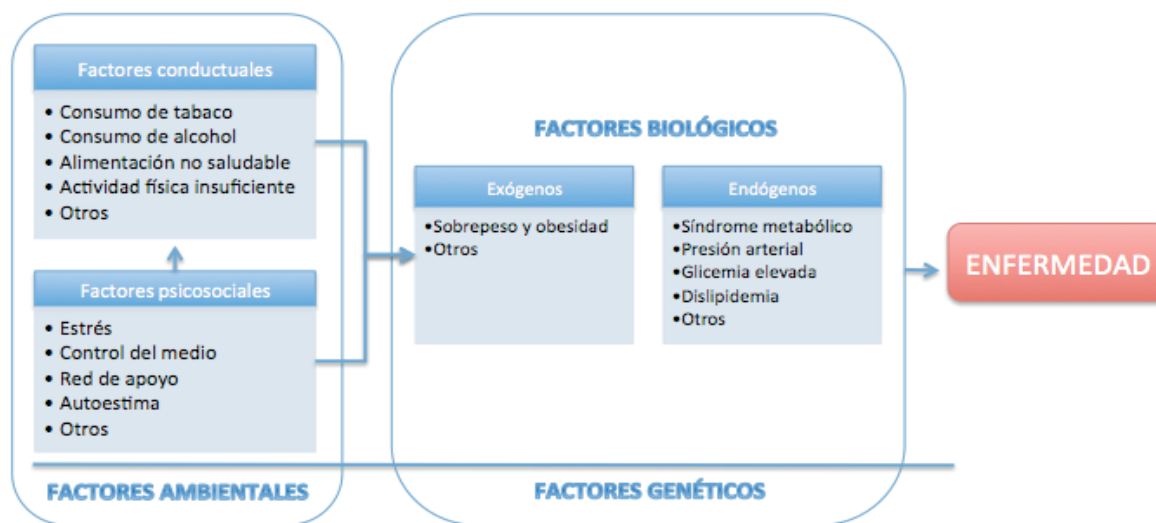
Factores conductuales

• Consumo de tabaco
• Consumo de alcohol
• Alimentación no saludable
• Actividad física insuficiente
• Otros

Factores psicosociales

• Estrés
• Control del medio
• Red de apoyo
• Autoestima
• Otros

FACTORES BIOLÓGICOS

Exógenos

•Sobrepeso y obesidad
•Otros

Endógenos

•Síndrome metabólico
•Presión arterial
•Glicemia elevada
•Dislipidemia
•Otros

ENFERMEDAD

FACTORES AMBIENTALES

FACTORES GENÉTICOS